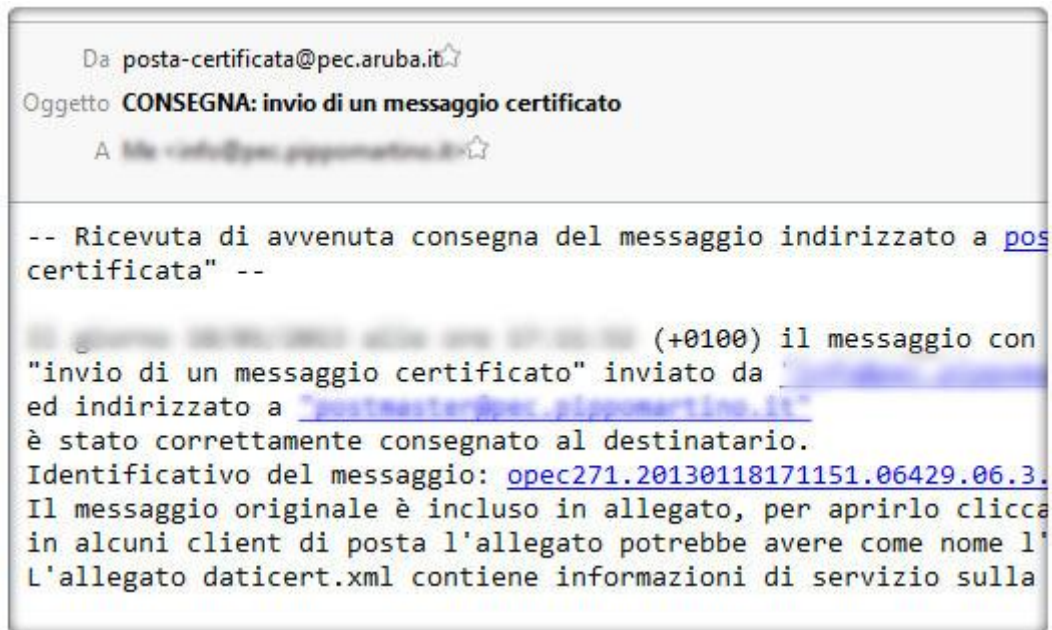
Da posta-certificata@pec.aruba.it
Oggetto CONSEGNA: invio di un messaggio certificato
A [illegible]

-- Ricevuta di avvenuta consegna del messaggio indirizzato a pos certificata" --

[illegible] (+0100) il messaggio con "invio di un messaggio certificato" inviato da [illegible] ed indirizzato a "postmaster@pec.pippomartino.it" è stato correttamente consegnato al destinatario.
Identificativo del messaggio: opec271.20130118171151.06429.06.3.
Il messaggio originale è incluso in allegato, per aprirlo clicca in alcuni client di posta l'allegato potrebbe avere come nome l'
L'allegato daticert.xml contiene informazioni di servizio sulla